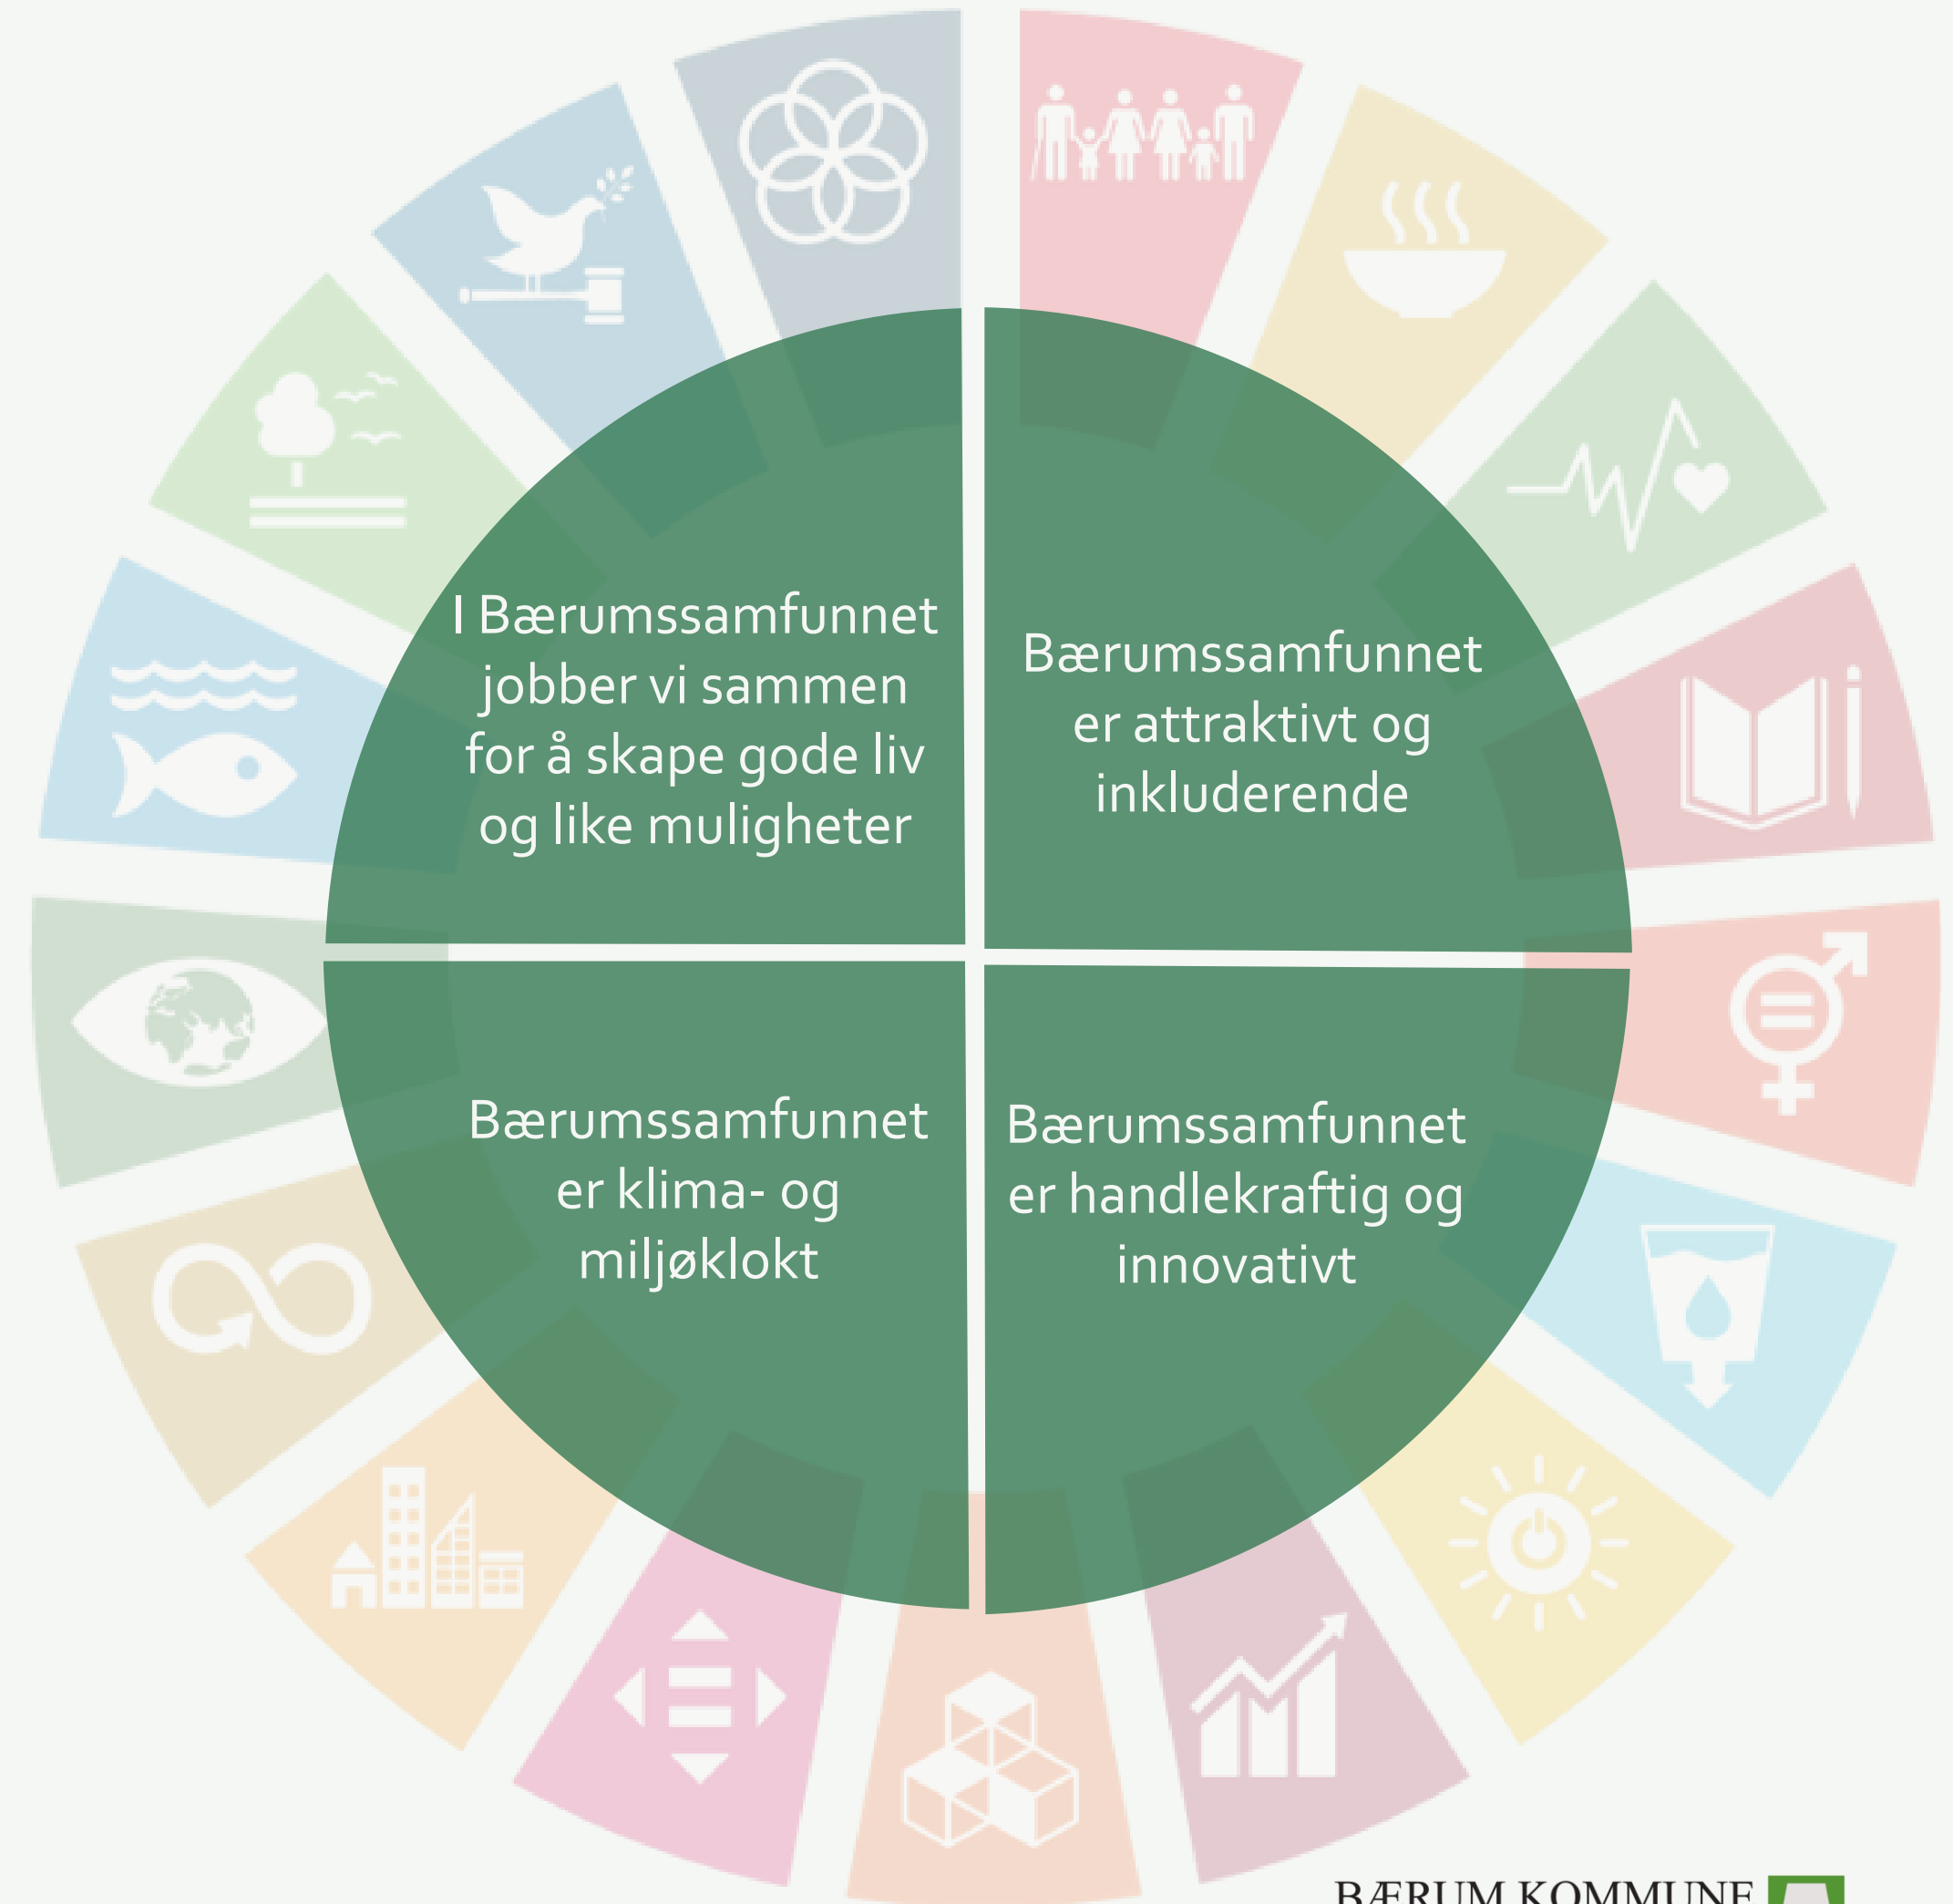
I Bærumssamfunnet jobber vi sammen for å skape gode liv og like muligheter

Bærumssamfunnet er attraktivt og inkluderende

Bærumssamfunnet er klima- og miljøklokt

Bærumssamfunnet er handlekraftig og innovativt

BÆRUM KOMMUNE